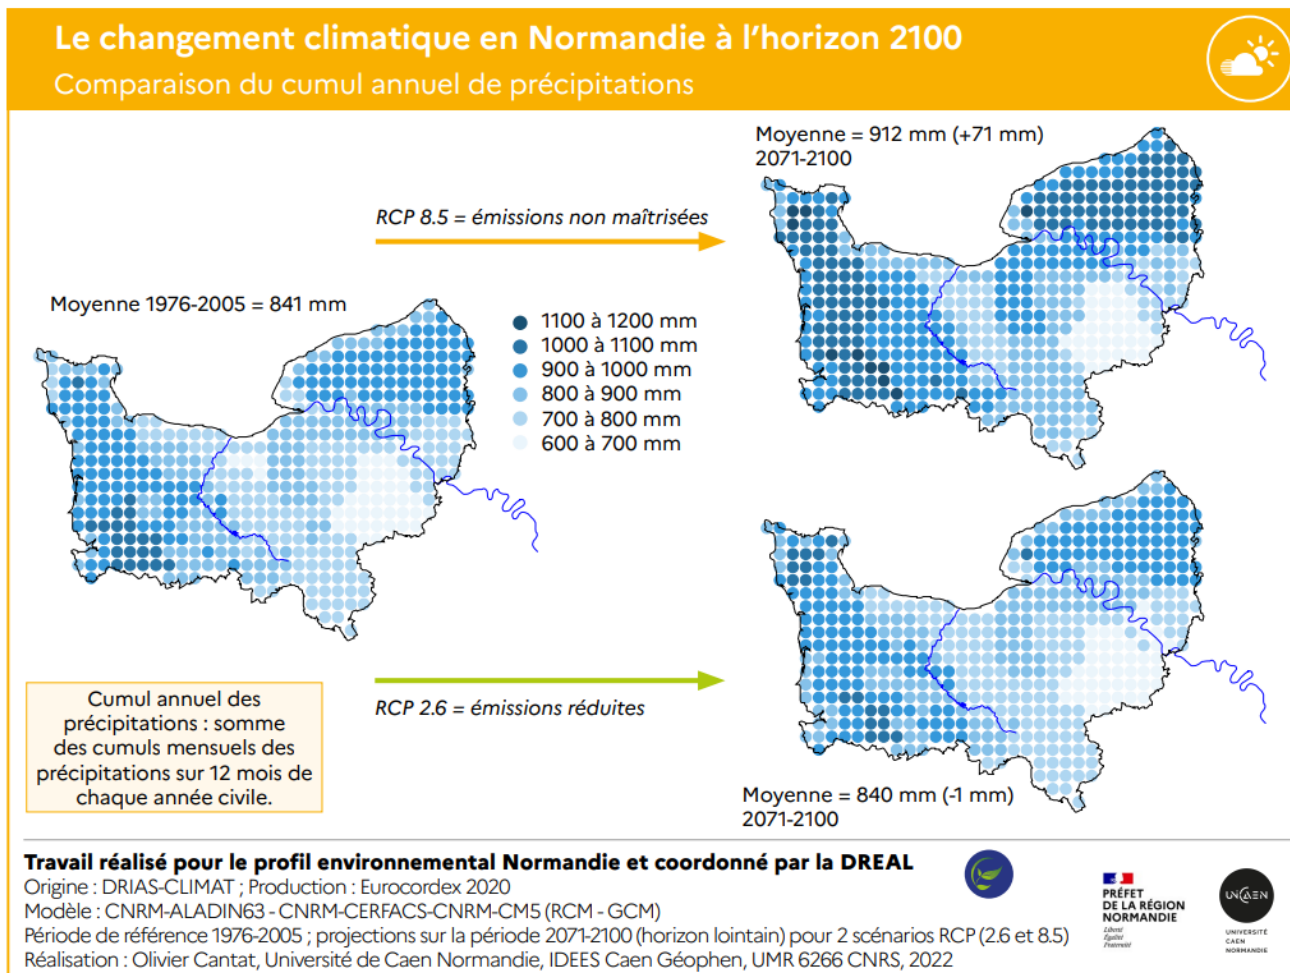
Le changement climatique en Normandie à l'horizon 2100
Comparaison du cumul annuel de précipitations

Moyenne = 912 mm (+71 mm)
2071-2100

RCP 8.5 = émissions non maîtrisées

Moyenne 1976-2005 = 841 mm

1100 à 1200 mm
1000 à 1100 mm
900 à 1000 mm
800 à 900 mm
700 à 800 mm
600 à 700 mm

Cumul annuel des précipitations : somme des cumuls mensuels des précipitations sur 12 mois de chaque année civile.

RCP 2.6 = émissions réduites

Moyenne = 840 mm (-1 mm)
2071-2100

Travail réalisé pour le profil environnemental Normandie et coordonné par la DREAL
Origine : DRIAS-CLIMAT ; Production : Eurocordex 2020
Modèle : CNRM-ALADIN63 - CNRM-CERFACS-CNRM-CM5 (RCM - GCM)
Période de référence 1976-2005 ; projections sur la période 2071-2100 (horizon lointain) pour 2 scénarios RCP (2.6 et 8.5)
Réalisation : Olivier Cantat, Université de Caen Normandie, IDEES Caen Géophen, UMR 6266 CNRS, 2022

PRÉFET DE LA RÉGION NORMANDIE
Liberté Égalité Fraternité

UNICAEN
UNIVERSITÉ CAEN NORMANDIE